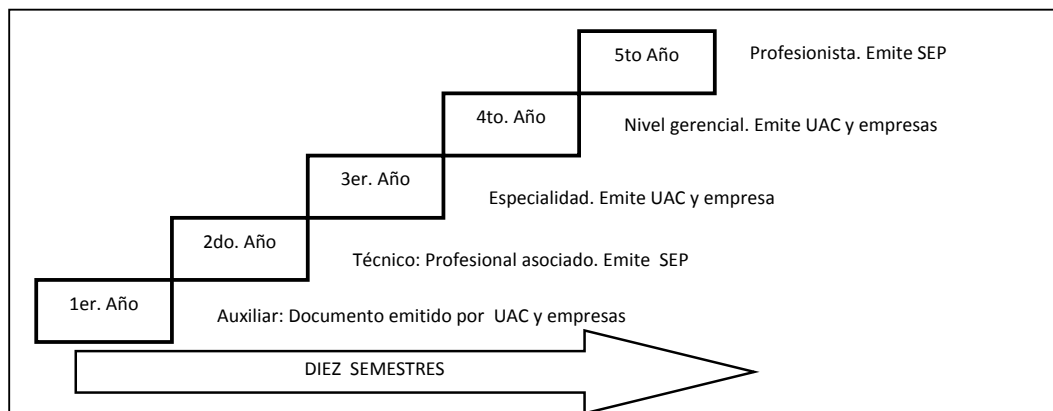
5to Año

Profesionista. Emite SEP

4to. Año

Nivel gerencial. Emite UAC y empresas

3er. Año

Especialidad. Emite UAC y empresa

2do. Año

Técnico: Profesional asociado. Emite SEP

1er. Año

Auxiliar: Documento emitido por UAC y empresas

DIEZ SEMESTRES